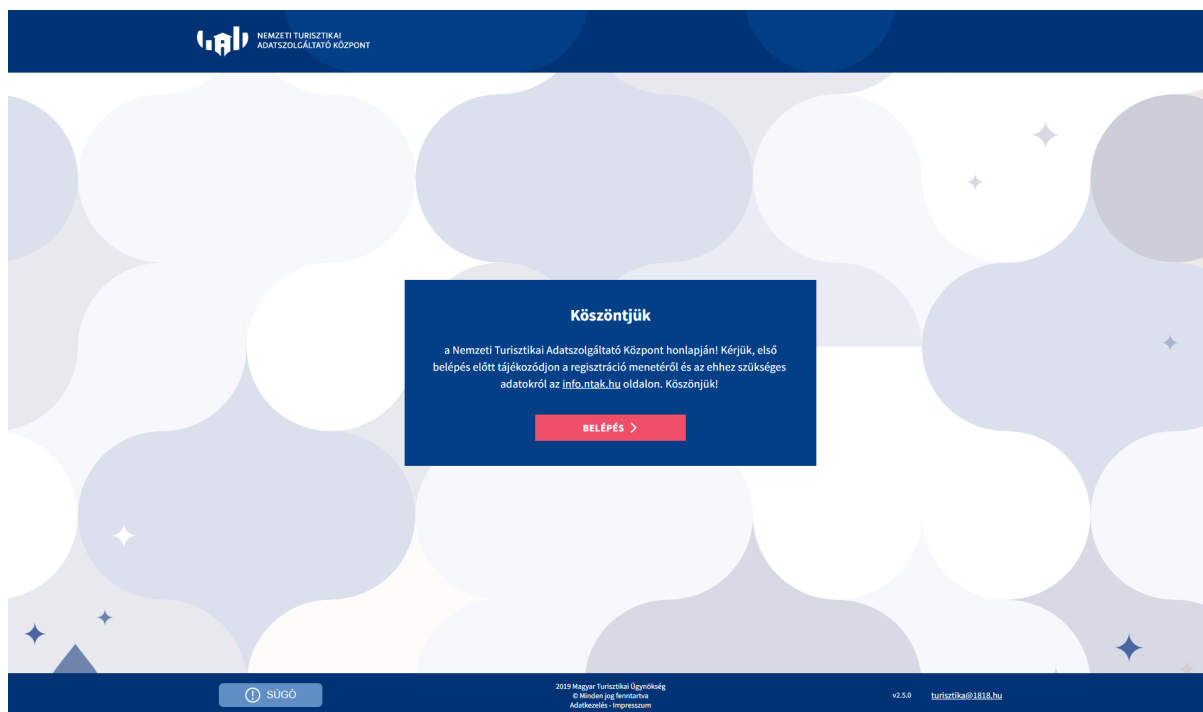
NEMZETI TURISZTIKAI ADATSZOLGÁLTATÓ KÖZPONT

Köszöntjük

a Nemzeti Turisztikai Adatszolgáltató Központ honlapján! Kérjük, első belépés előtt tájékozódjon a regisztráció menetéről és az ehhez szükséges adatokról az info.ntak.hu oldalon. Köszönjük!

BELÉPÉS

SÚGÓ

2019 Magyar Turisztikai Ügynökség
© Minden jog fenntartva
Adatkezelés - Impresszum

v2.5.0 turisztika@1818.hu